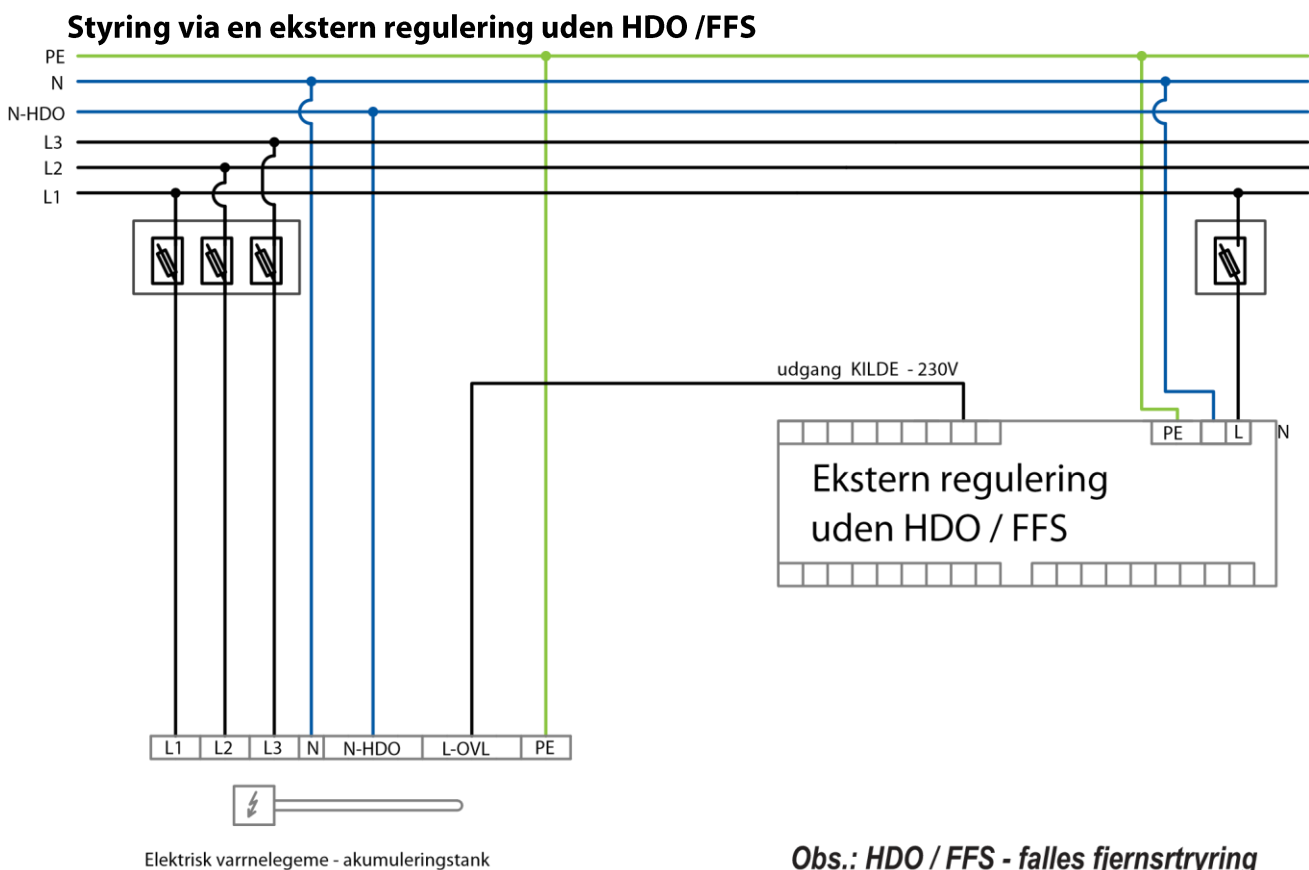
Styring via en ekstern regulering uden HDO /FFS

PE
N
N-HDO
L3
L2
L1

udgang KILDE - 230V

PE | L | N

Ekstern regulering uden HDO / FFS

| L1 | L2 | L3 | N | N-HDO | L-OVL | PE |
|---|---|---|---|---|---|---|

Elektrisk varrnelegeme - akumuleringstank

Obs.: HDO / FFS - falles fiernsrtryring